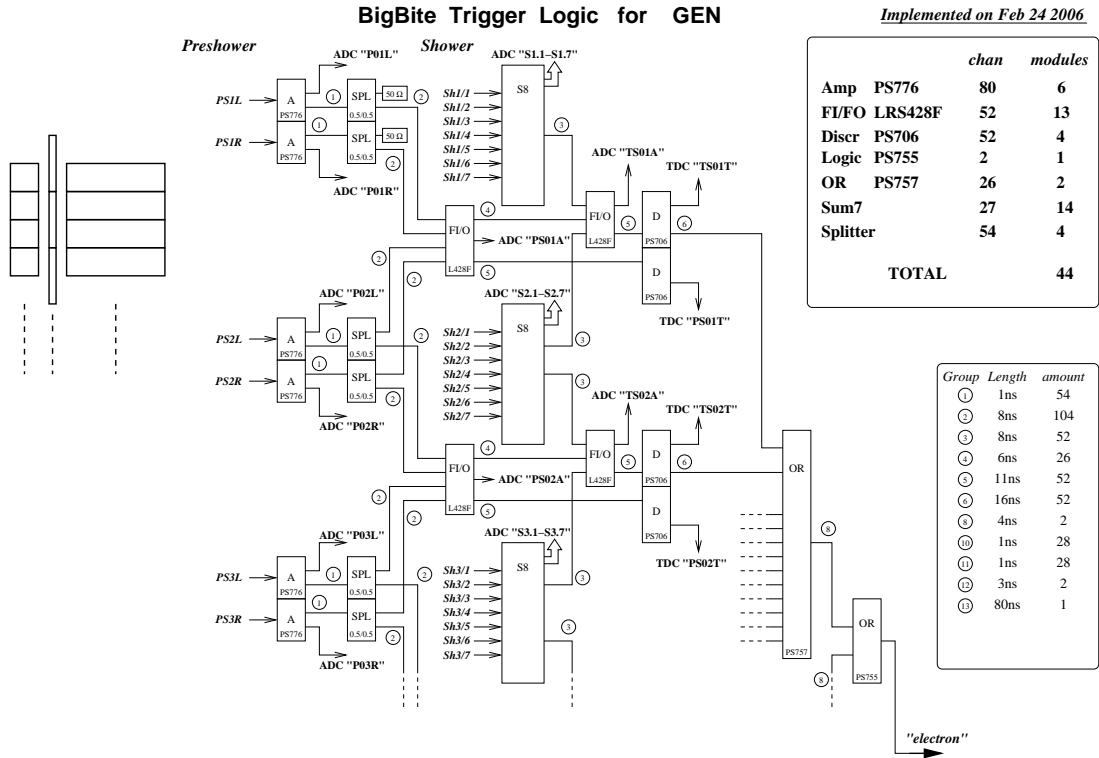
BigBite Trigger Logic for GEN

Implemented on Feb 24 2006

| | chan | modules |
|---|---|---|
| Amp PS776 | 80 | 6 |
| FI/FO LRS428F | 52 | 13 |
| Discr PS706 | 52 | 4 |
| Logic PS755 | 2 | 1 |
| OR PS757 | 26 | 2 |
| Sum7 | 27 | 14 |
| Splitter | 54 | 4 |
| TOTAL | | 44 |

Preshower

Shower

ADC "P01L"

ADC "S1.1–S1.7"

PS1L

A

PS776

1

SPL

50 Ω

2

0.5/0.5

PS1R

A

PS776

1

SPL

50 Ω

0.5/0.5

2

ADC "P01R"

Sh1/1
Sh1/2
Sh1/3
Sh1/4
Sh1/5
Sh1/6
Sh1/7

S8

3

ADC "TS01A"

TDC "TS01T"

FI/O

L428F

5

D

PS706

6

4

FI/O

ADC "PS01A"

L428F

5

2

2

D

PS706

TDC "PS01T"

ADC "P02L"

ADC "S2.1–S2.7"

PS2L

A

PS776

1

SPL

0.5/0.5

2

PS2R

A

PS776

1

SPL

0.5/0.5

2

ADC "P02R"

Sh2/1
Sh2/2
Sh2/3
Sh2/4
Sh2/5
Sh2/6
Sh2/7

S8

3

3

ADC "TS02A"

TDC "TS02T"

4

FI/O

ADC "PS02A"

L428F

5

FI/O

L428F

5

D

PS706

6

OR

2

2

D

PS706

TDC "PS02T"

ADC "P03L"

ADC "S3.1–S3.7"

PS3L

A

PS776

1

SPL

0.5/0.5

2

PS3R

A

PS776

1

SPL

0.5/0.5

2

ADC "P03R"

Sh3/1
Sh3/2
Sh3/3
Sh3/4
Sh3/5
Sh3/6
Sh3/7

S8

3

3

8

PS757

OR

PS755

8

"electron"

| Group | Length | amount |
|---|---|---|
| 1 | 1ns | 54 |
| 2 | 8ns | 104 |
| 3 | 8ns | 52 |
| 4 | 6ns | 26 |
| 5 | 11ns | 52 |
| 6 | 16ns | 52 |
| 8 | 4ns | 2 |
| 10 | 1ns | 28 |
| 11 | 1ns | 28 |
| 12 | 3ns | 2 |
| 13 | 80ns | 1 |